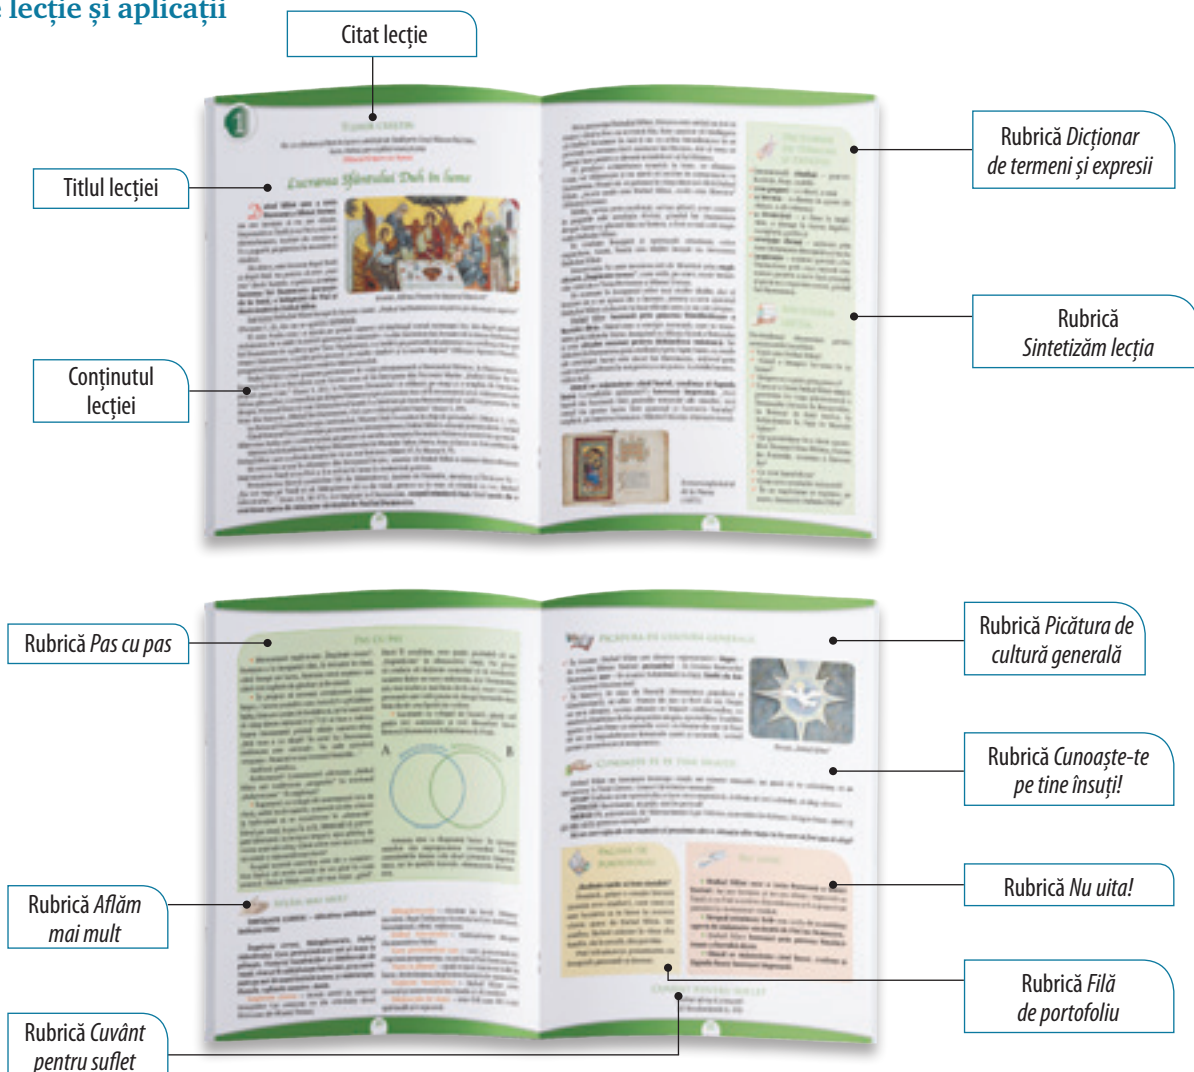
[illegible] lecție și aplicații

Citat lecție

Titlul lecției

Conținutul lecției

Rubrică *Dicționar de termeni și expresii*

Rubrică *Sintetizăm lecția*

Lucrarea Sfântului Duh în lume

Rubrică *Pas cu pas*

Rubrică *Aflăm mai mult*

Rubrică *Cuvânt pentru suflet*

Rubrică *Picătura de cultură generală*

Rubrică *Cunoaște-te pe tine însuți!*

Rubrică *Nu uita!*

Rubrică *Filă de portofoliu*